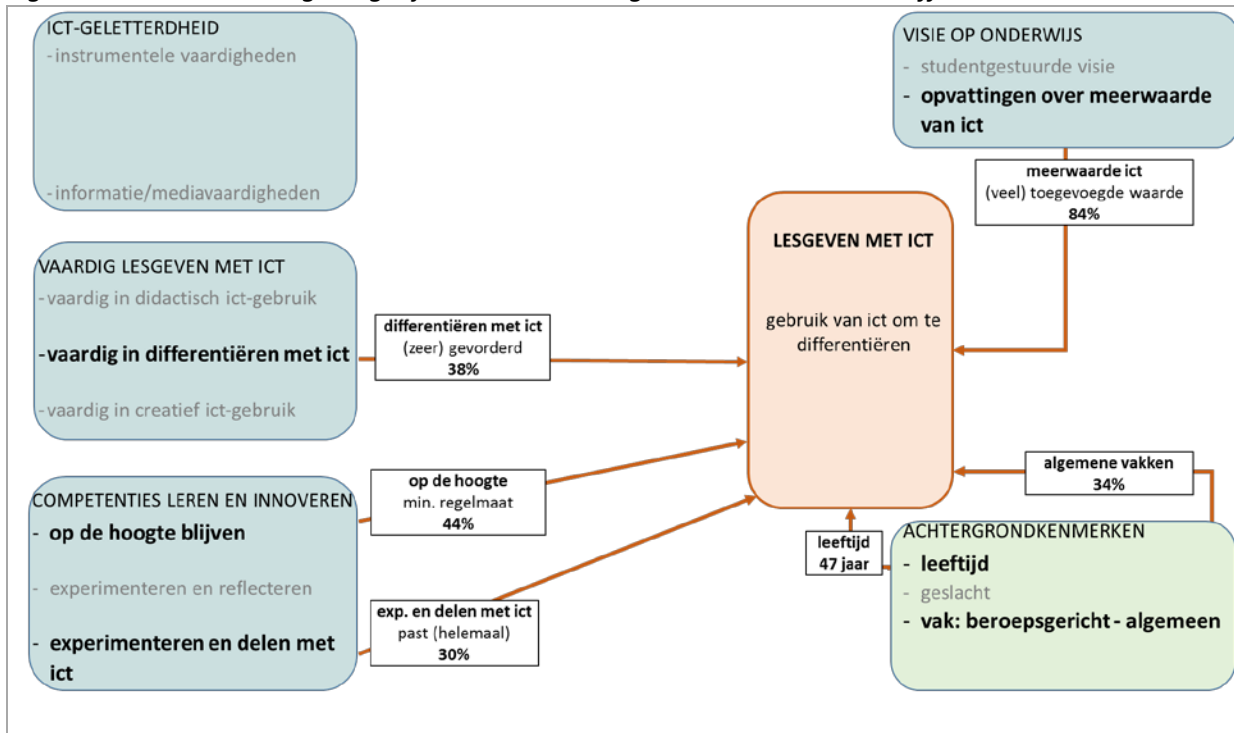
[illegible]

ICT-GELETTERDHEID
- instrumentele vaardigheden

-informatie/mediavaardigheden

VISIE OP ONDERWIJS
- studentgestuurde visie
- **opvattingen over meerwaarde van ict**

**meerwaarde ict**
(veel) toegevoegde waarde
**84%**

**LESGEVEN MET ICT**

gebruik van ict om te differentiëren

VAARDIG LESGEVEN MET ICT
-vaardig in didactisch ict-gebruik
**-vaardig in differentiëren met ict**
-vaardig in creatief ict-gebruik

**differentiëren met ict**
(zeer) gevorderd
**38%**

COMPETENTIES LEREN EN INNOVEREN
- **op de hoogte blijven**
- experimenteren en reflecteren
- **experimenteren en delen met ict**

**op de hoogte**
min. regelmaat
**44%**

**exp. en delen met ict**
past (helemaal)
**30%**

**leeftijd**
**47 jaar**

**algemene vakken**
**34%**

ACHTERGRONDKENMERKEN
- **leeftijd**
- geslacht
- **vak: beroepsgericht - algemeen**